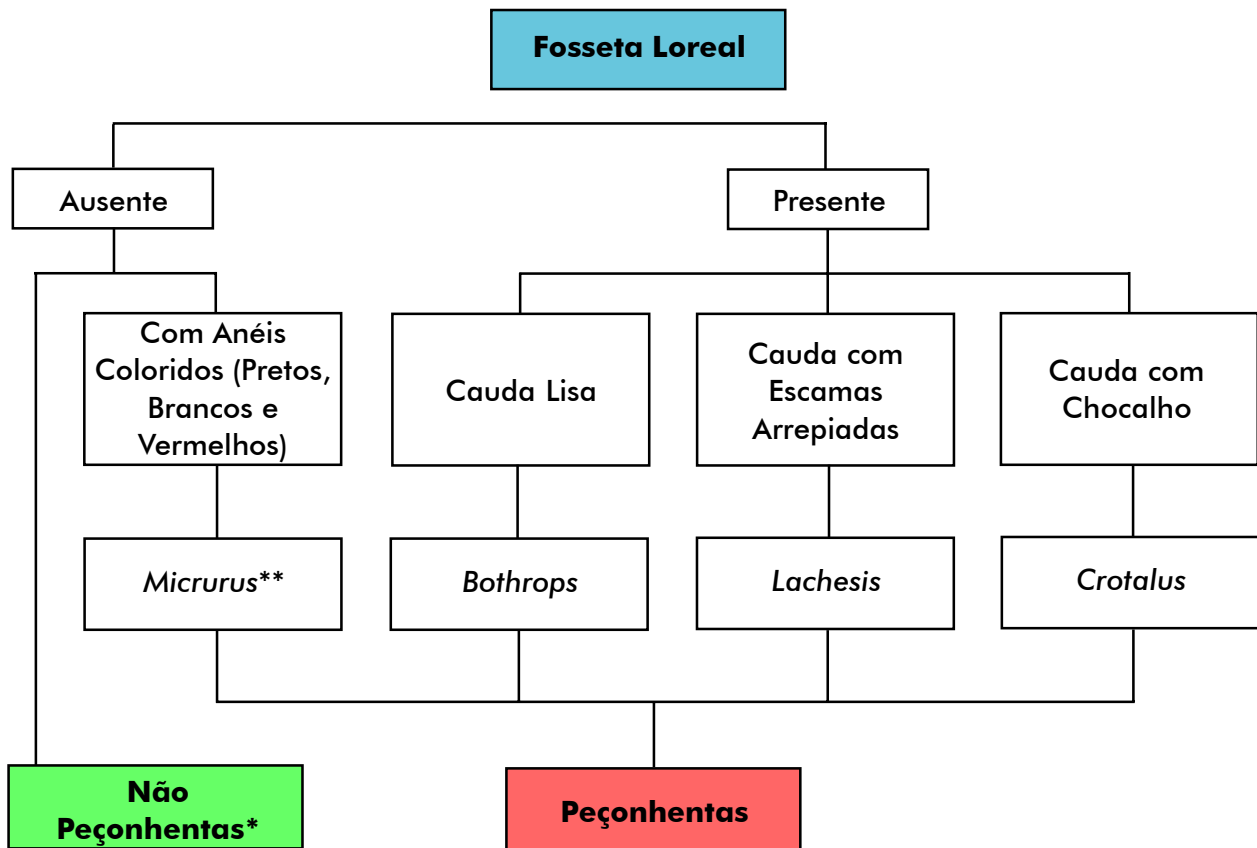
Fosseta Loreal

Ausente

Presente

Com Anéis Coloridos (Pretos, Brancos e Vermelhos)

Cauda Lisa

Cauda com Escamas Arrepiadas

Cauda com Chocalho

*Micrurus***

*Bothrops*

*Lachesis*

*Crotalus*

Não Peçonhentas*

Peçonhentas